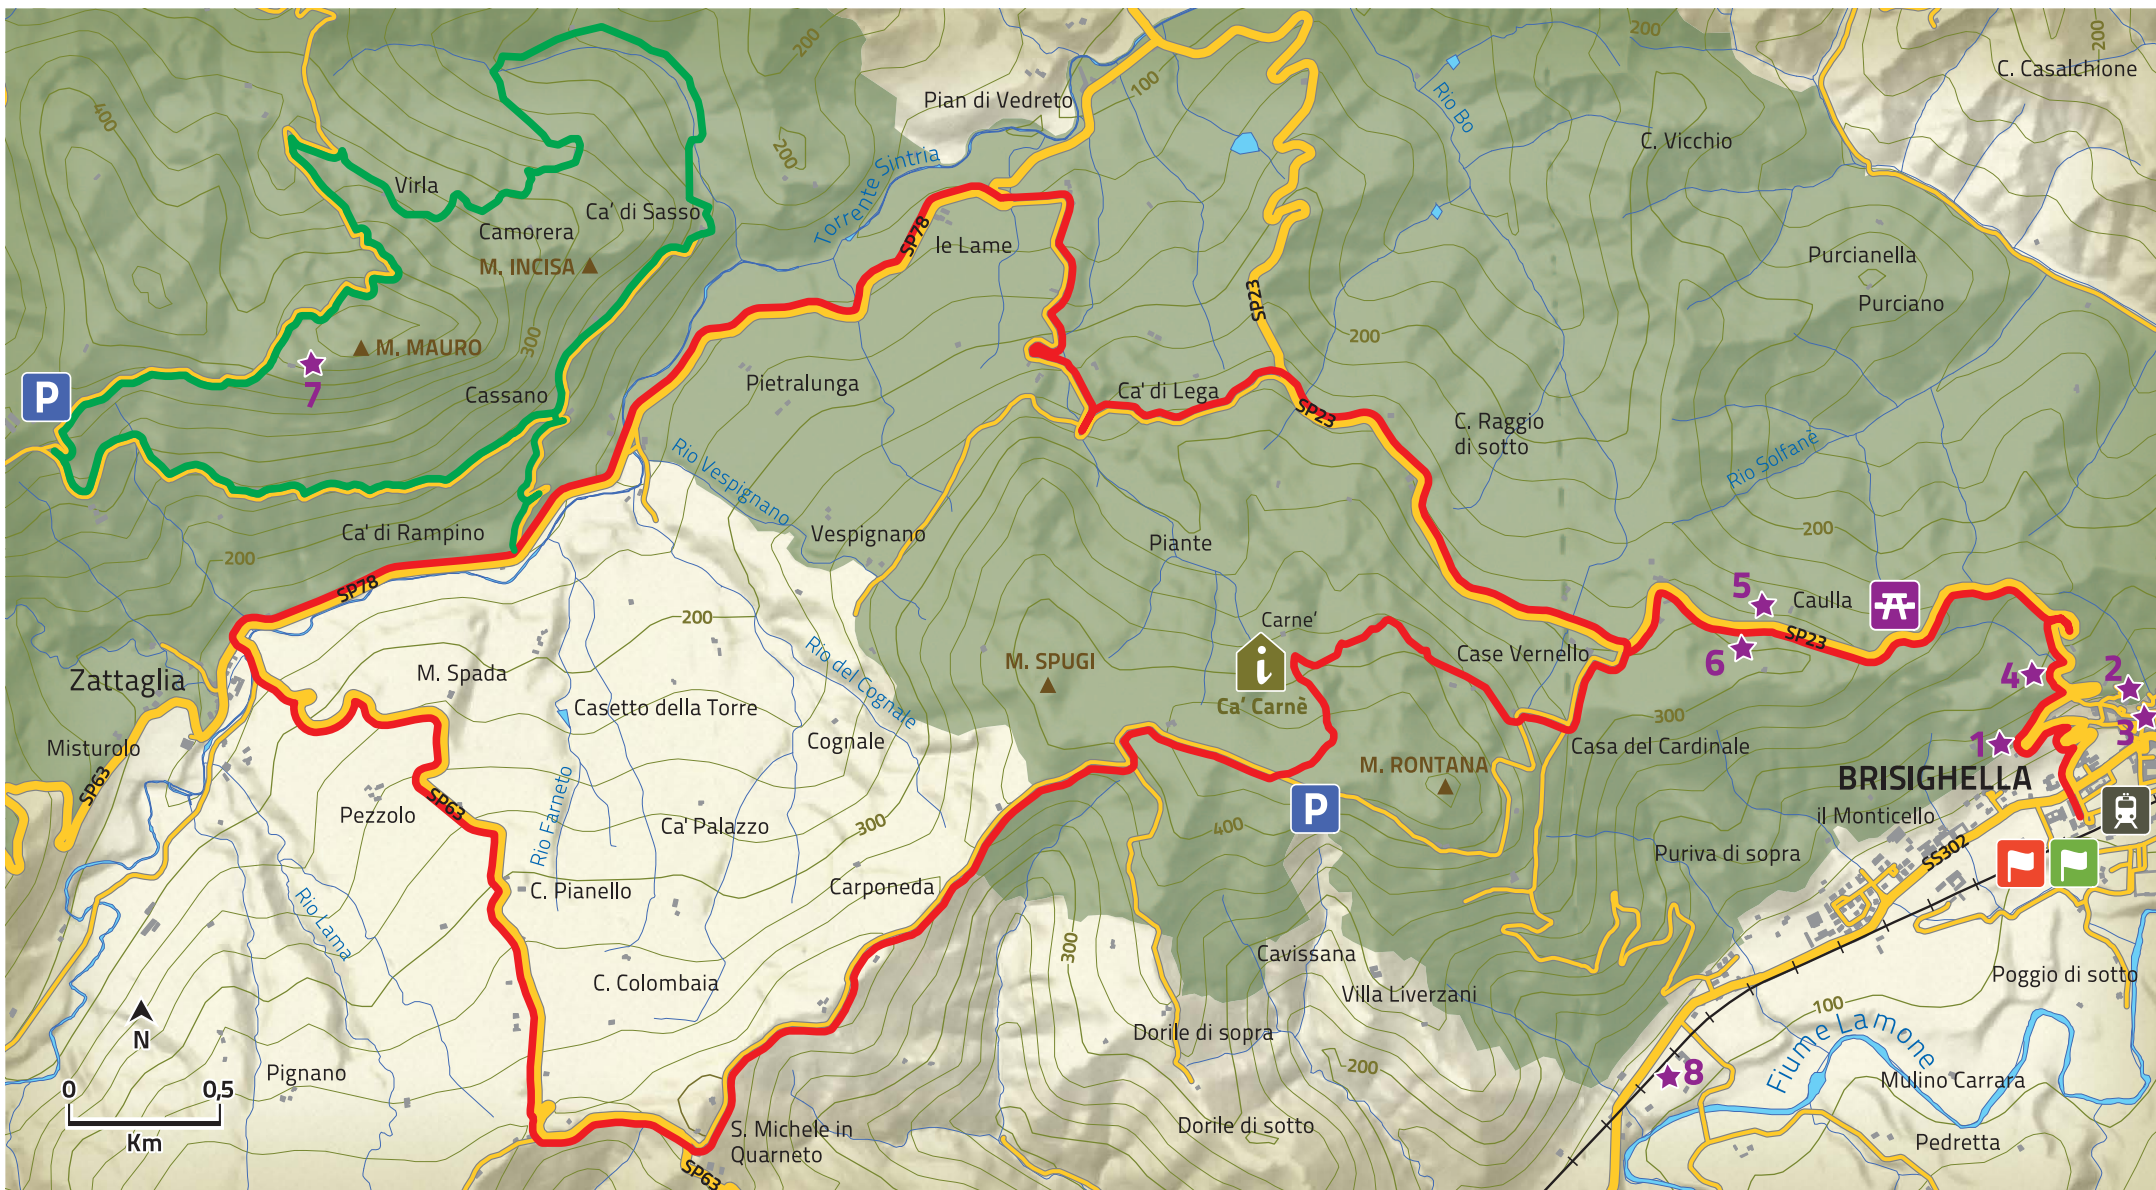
Pian di Vedreto
C. Casalchione
C. Vicchio
Rio Bo
Torrente Sintria
Virla
Ca' di Sasso
Camorera
M. INCISA
le Lame
SP78
SP23
Purcianella
Purciano
M. MAURO
7
P
Cassano
Pietralunga
Ca' di Lega
SP23
C. Raggio di sotto
Rio Solfanè
Rio Vespignano
Vespignano
Piante
Ca' di Rampino
SP78
5
Caulla
SP23
6
Carne'
Case Vernello
M. SPUGI
Ca' Carnè
4
2
3
1
Zattaglia
M. Spada
Casetto della Torre
Rio del Cognale
Cognale
Casa del Cardinale
Misturolo
SP63
M. RONTANA
BRISIGHELLA
il Monticello
Pezzolo
SP63
Rio Farneto
Ca' Palazzo
P
Puriva di sopra
SS302
C. Pianello
Carponeda
Rio Lama
Cavissana
Villa Liverzani
Poggio di sotto
C. Colombaia
Dorile di sopra
Fiume Lamone
N
8
Mulino Carrara
Pignano
0
0,5
Km
S. Michele in Quarneto
Dorile di sotto
Pedretta
SP63
200
100
400
300